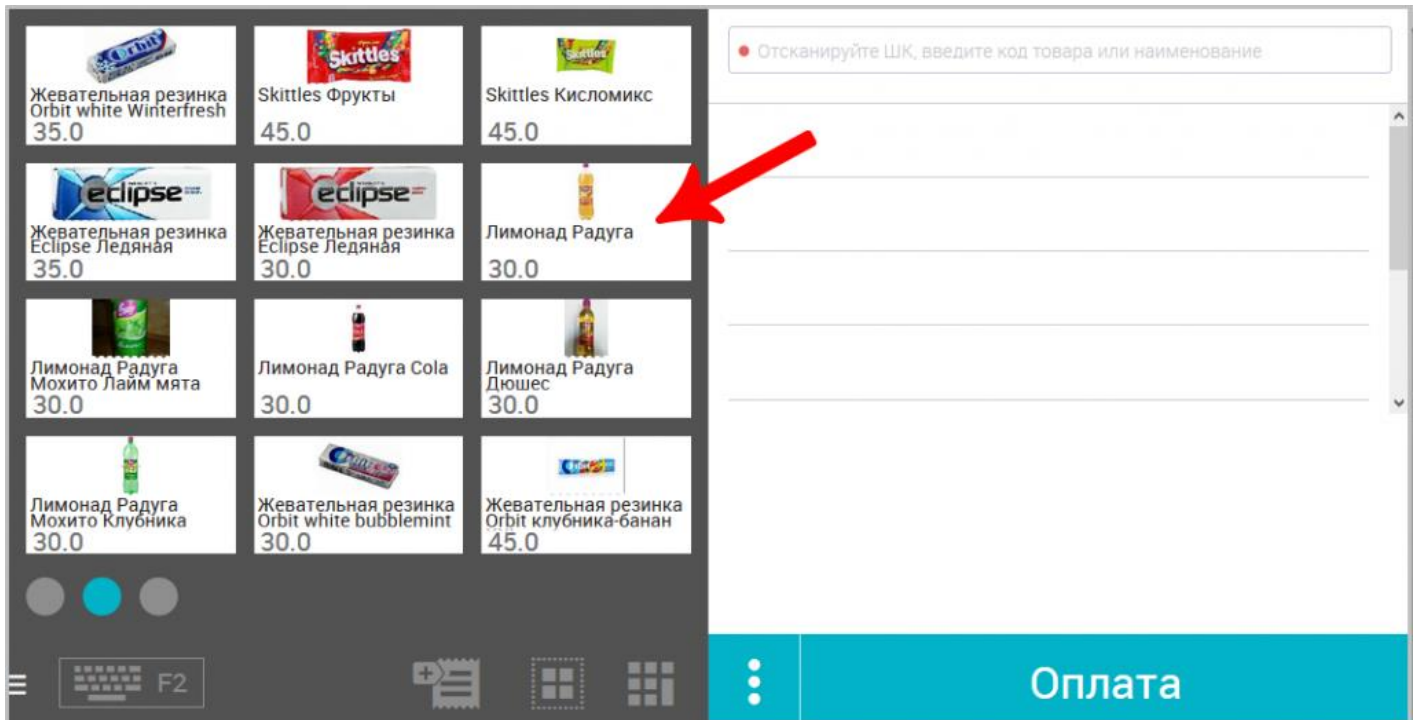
Orbit

Жевательная резинка Orbit white Winterfresh
35.0

Skittles

Skittles Фрукты
45.0

Skittles

Skittles Кисломикс
45.0

eclipse

Жевательная резинка Eclipse Ледяная
35.0

eclipse

Жевательная резинка Eclipse Ледяная
30.0

Лимонад Радуга
30.0

Лимонад Радуга Мохито Лайм мята
30.0

Лимонад Радуга Cola
30.0

Лимонад Радуга Дюшес
30.0

Лимонад Радуга Мохито Клубника
30.0

Orbit

Жевательная резинка Orbit white bubblemint
30.0

Orbit

Жевательная резинка Orbit клубника-банан
45.0

F2

Отсканируйте ШК, введите код товара или наименование

Оплата